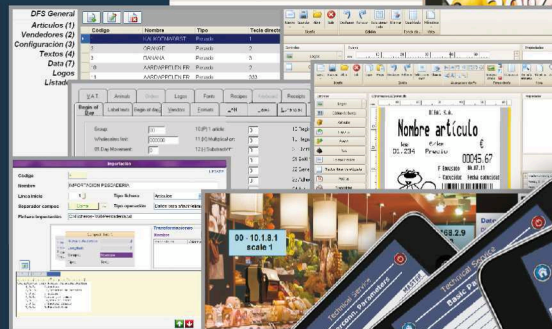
DFS General
Artículos (1)
Vendedores (2)
Configuración (3)
Textos (4)
Data (7)
Logos
Listado

| Código | Nombre | Tipo | Tecla directa |
|---|---|---|---|
| 1 | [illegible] | Pesado | 1 |
| 2 | ORANGE | Pesado | 2 |
| 3 | BANANA | Pesado | 3 |
| 4 | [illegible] | Pesado | 4 |
| 5 | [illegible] | Pesado | 200 |

Begin of Day
Label text
Begin of day
Vendors
Formats
Recipes
Receipts
Group
Wholesales text
Logos
Texts

Importación
Código
Nombre
IMPORTACION PESO ENERO
Línea inicio
Tipo fichero
Artículos
Separador campos
Tipo operación
Fichero importación

Nombre artículo
D.N.G. S.A.
00045.67

00 - 10.8.1
scale 1

Technical Service
Technical Service
Basic Parameters
Conn. Parameters